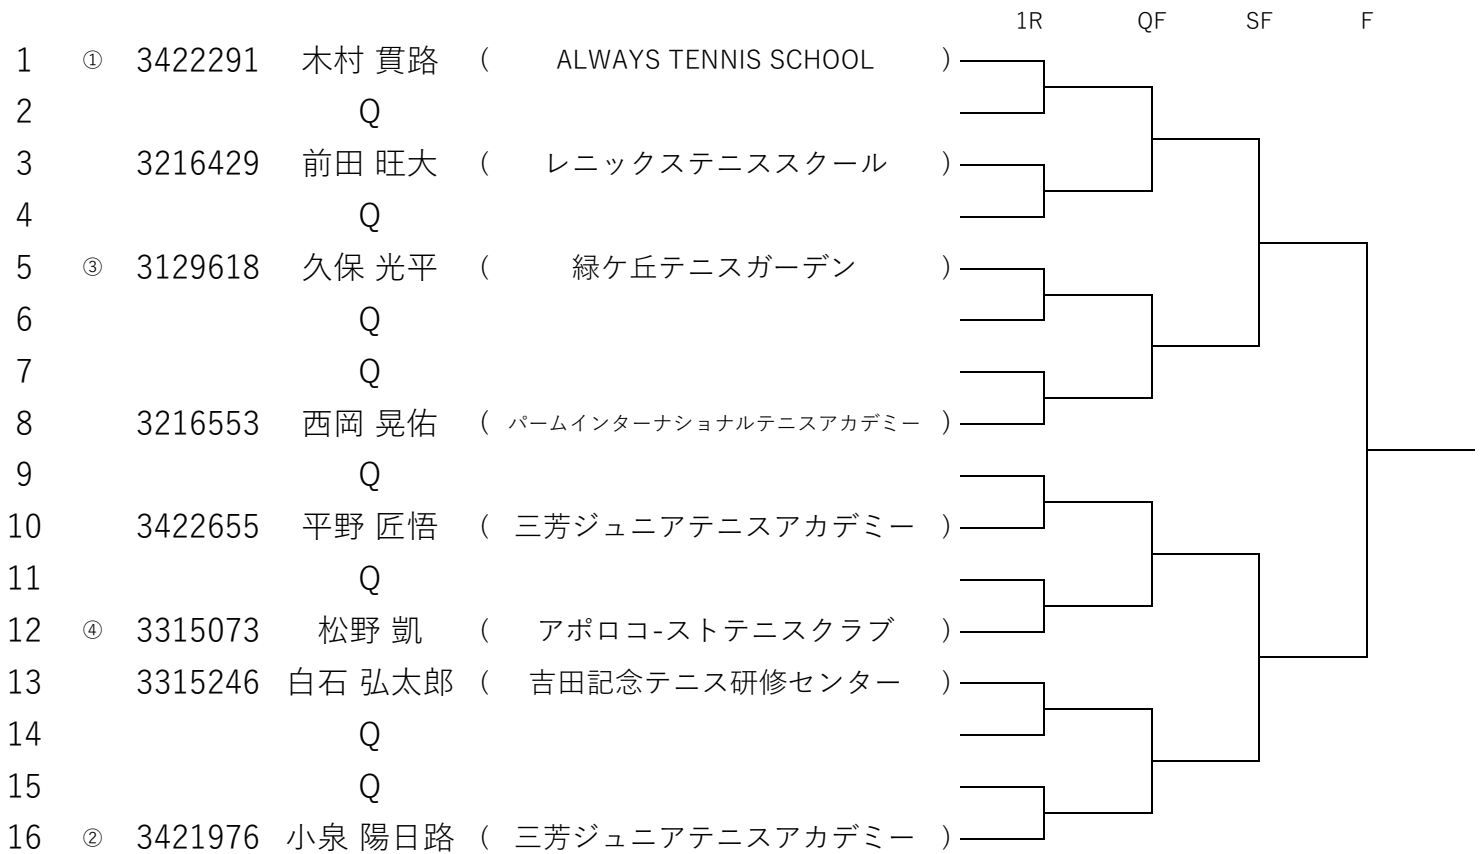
1R QF SF F

1 ① 3422291 木村 貫路 ( ALWAYS TENNIS SCHOOL )
2 Q
3 3216429 前田 旺大 ( レニックステニススクール )
4 Q
5 ③ 3129618 久保 光平 ( 緑ケ丘テニスガーデン )
6 Q
7 Q
8 3216553 西岡 晃佑 ( パームインターナショナルテニスアカデミー )
9 Q
10 3422655 平野 匠悟 ( 三芳ジュニアテニスアカデミー )
11 Q
12 ④ 3315073 松野 凱 ( アポロコ-ストテニスクラブ )
13 3315246 白石 弘太郎 ( 吉田記念テニス研修センター )
14 Q
15 Q
16 ② 3421976 小泉 陽日路 ( 三芳ジュニアテニスアカデミー )